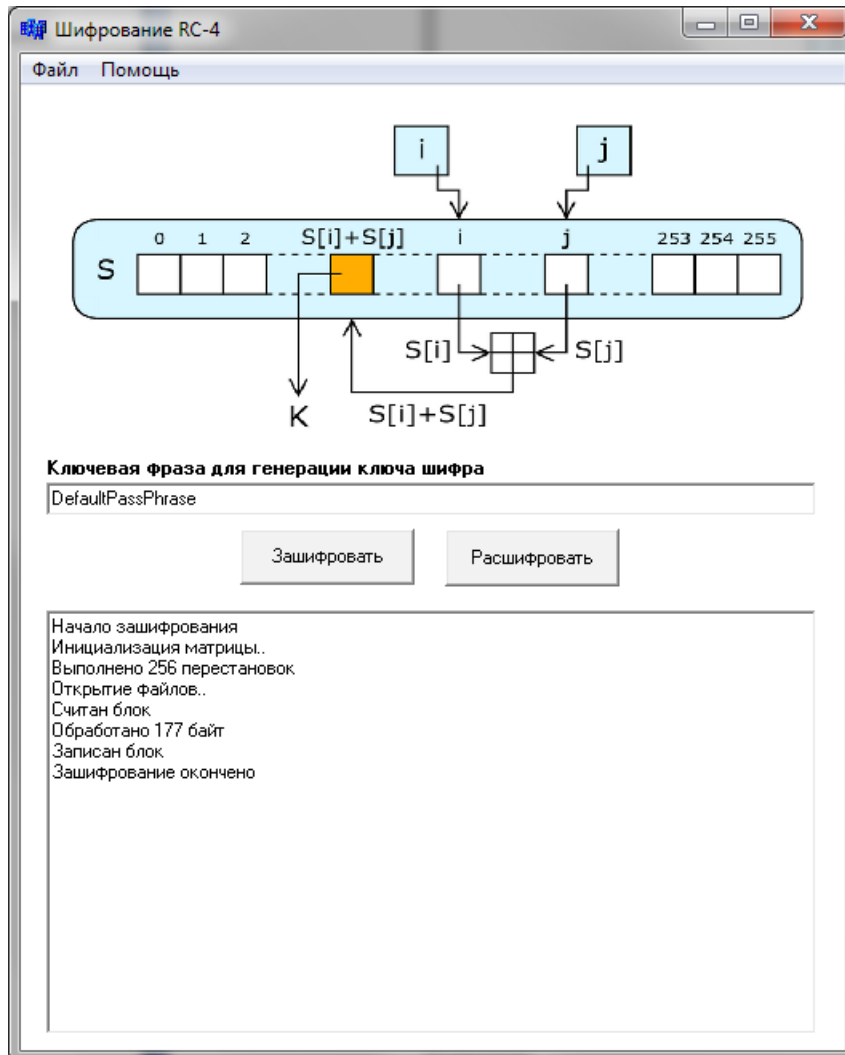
Шифрование RC-4

Файл Помощь

i

j

S

0 1 2 S[i]+S[j] i j 253 254 255

S[i] S[j]

K

S[i]+S[j]

Ключевая фраза для генерации ключа шифра

DefaultPassPhrase

Зашифровать

Расшифровать

Начало зашифрования
Инициализация матрицы..
Выполнено 256 перестановок
Открытие файлов..
Считан блок
Обработано 177 байт
Записан блок
Зашифрование окончено